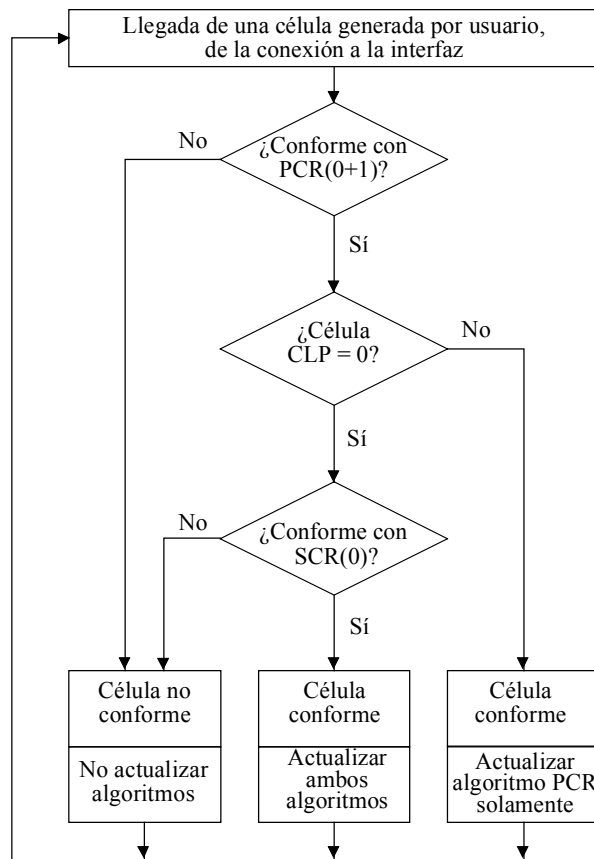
Llegada de una célula generada por usuario, de la conexión a la interfaz

¿Conforme con PCR(0+1)?

No

Sí

¿Célula CLP = 0?

No

Sí

¿Conforme con SCR(0)?

No

Sí

Célula no conforme

No actualizar algoritmos

Célula conforme

Actualizar ambos algoritmos

Célula conforme

Actualizar algoritmo PCR solamente